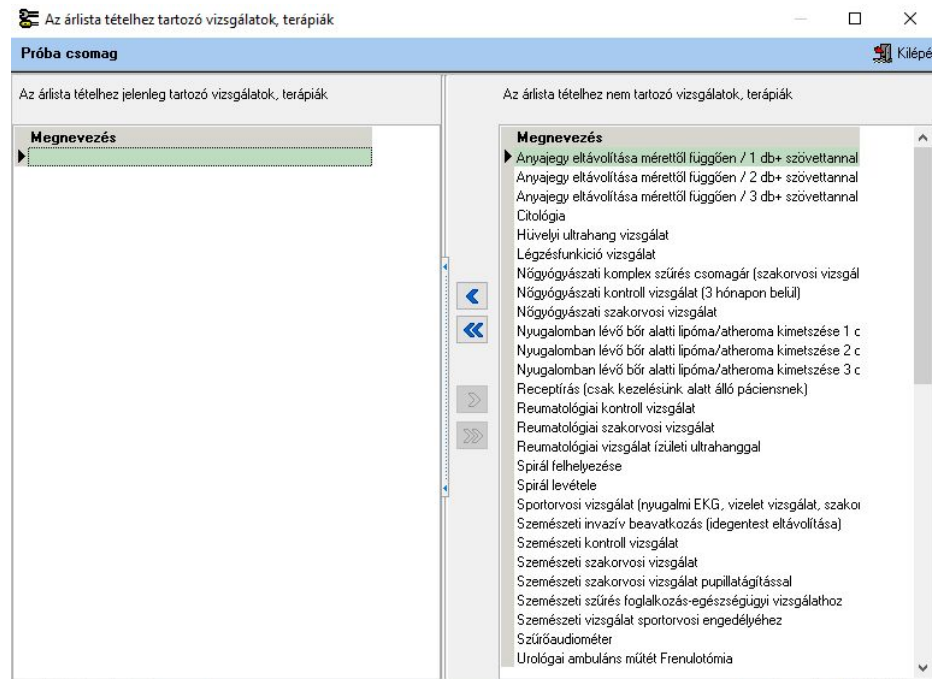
Az árlista tételhez tartozó vizsgálatok, terápiák

Próba csomag

Kilépé

Az árlista tételhez jelenleg tartozó vizsgálatok, terápiák

| Megnevezés |
|---|
| |

Az árlista tételhez nem tartozó vizsgálatok, terápiák

| Megnevezés |
|---|
| Anyajegy eltávolítása mérettől függően / 1 db+ szövettannal |
| Anyajegy eltávolítása mérettől függően / 2 db+ szövettannal |
| Anyajegy eltávolítása mérettől függően / 3 db+ szövettannal |
| Citológia |
| Hüvelyi ultrahang vizsgálat |
| Légzésfunkció vizsgálat |
| Nőgyógyászati komplex szűrés csomagár (szakorvosi vizsgál |
| Nőgyógyászati kontroll vizsgálat (3 hónapon belül) |
| Nőgyógyászati szakorvosi vizsgálat |
| Nyugalomban lévő bőr alatti lipóma/atheroma kimetszése 1 c |
| Nyugalomban lévő bőr alatti lipóma/atheroma kimetszése 2 c |
| Nyugalomban lévő bőr alatti lipóma/atheroma kimetszése 3 c |
| Receptírás (csak kezelésünk alatt álló páciensnek) |
| Reumatológiai kontroll vizsgálat |
| Reumatológiai szakorvosi vizsgálat |
| Reumatológiai vizsgálat ízületi ultrahanggal |
| Spirál felhelyezése |
| Spirál levétele |
| Sportorvosi vizsgálat (nyugalmi EKG, vizelet vizsgálat, szakor |
| Szemészeti invazív beavatkozás (idegentest eltávolítása) |
| Szemészeti kontroll vizsgálat |
| Szemészeti szakorvosi vizsgálat |
| Szemészeti szakorvosi vizsgálat pupillatágítással |
| Szemészeti szűrés foglalkozás-egészségügyi vizsgálathoz |
| Szemészeti vizsgálat sportorvosi engedélyéhez |
| Szűrőaudiométer |
| Urológiai ambuláns műtét Frenulotómia |